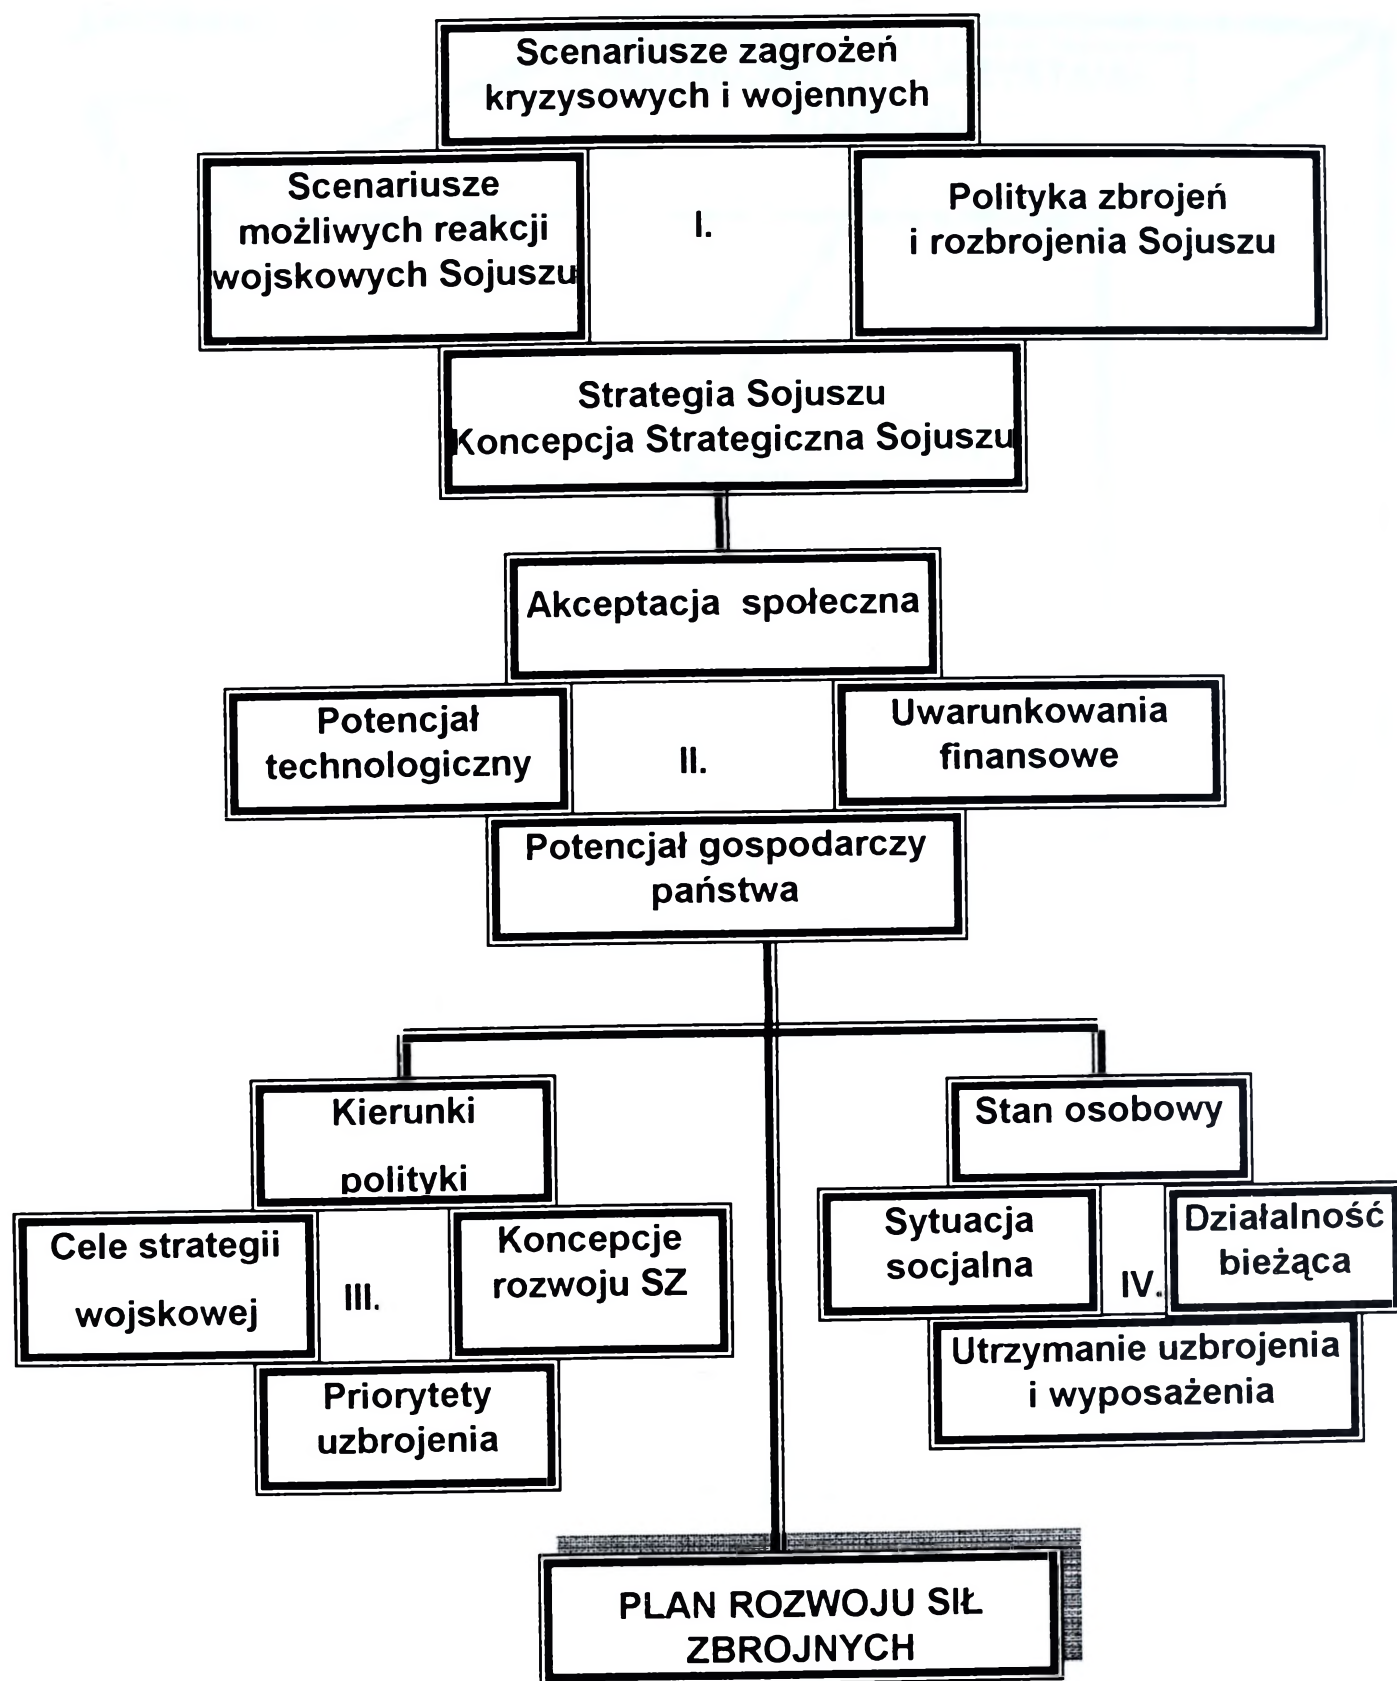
Scenariusze zagrożeń kryzysowych i wojennych

Scenariusze możliwych reakcji wojskowych Sojuszu

I.

Polityka zbrojeń i rozbrojenia Sojuszu

Strategia Sojuszu
Koncepcja Strategiczna Sojuszu

Akceptacja społeczna

Potencjał technologiczny

II.

Uwarunkowania finansowe

Potencjał gospodarczy państwa

Kierunki polityki

Cele strategii wojskowej

III.

Koncepcje rozwoju SZ

Priorytety uzbrojenia

Stan osobowy

Sytuacja socjalna

IV.

Działalność bieżąca

Utrzymanie uzbrojenia i wyposażenia

PLAN ROZWOJU SIŁ ZBROJNYCH